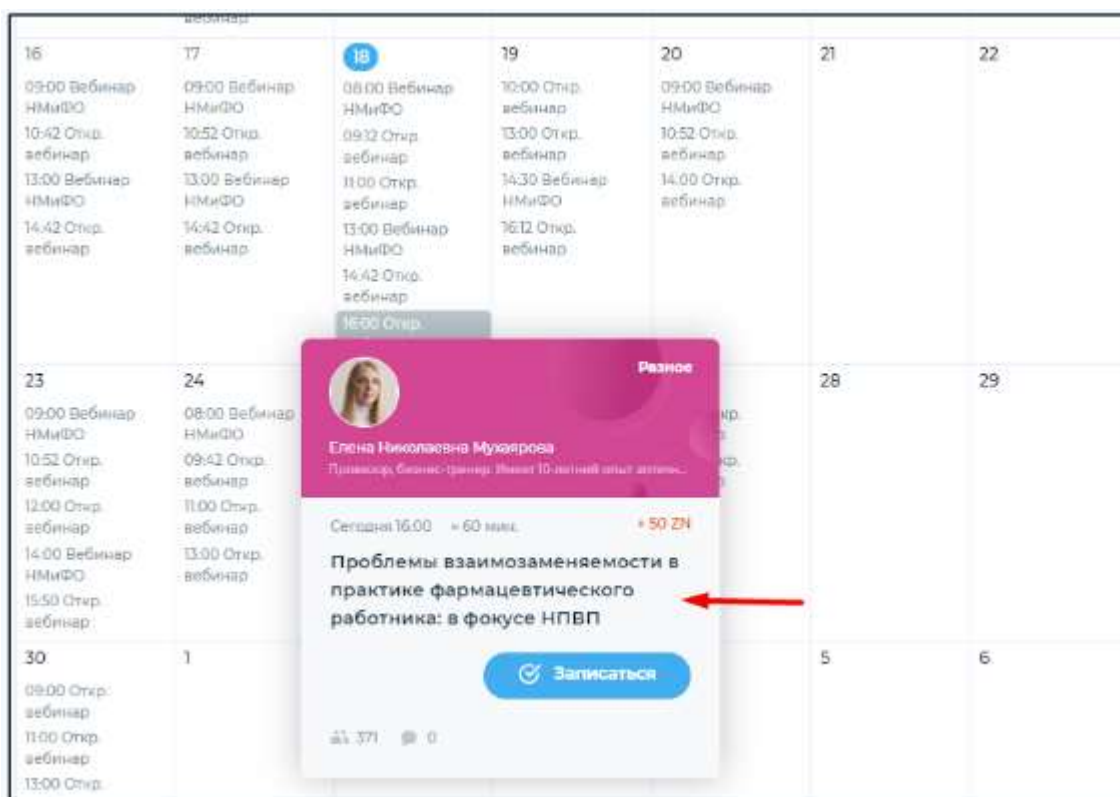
вебинар

| 16 | 17 | 18 | 19 | 20 | 21 | 22 |
|---|---|---|---|---|---|---|
| 09:00 Вебинар НМиФО<br>10:42 Откр. вебинар<br>13:00 Вебинар НМиФО<br>14:42 Откр. вебинар | 09:00 Вебинар НМиФО<br>10:52 Откр. вебинар<br>13:00 Вебинар НМиФО<br>14:42 Откр. вебинар | 08:00 Вебинар НМиФО<br>09:12 Откр. вебинар<br>11:00 Откр. вебинар<br>13:00 Вебинар НМиФО<br>14:42 Откр. вебинар<br>16:00 Откр. | 10:00 Откр. вебинар<br>13:00 Откр. вебинар<br>14:30 Вебинар НМиФО<br>16:12 Откр. вебинар | 09:00 Вебинар НМиФО<br>10:52 Откр. вебинар<br>14:00 Откр. вебинар | | |
| 23 | 24 | | | | 28 | 29 |
| 09:00 Вебинар НМиФО<br>10:52 Откр. вебинар<br>12:00 Откр. вебинар<br>14:00 Вебинар НМиФО<br>15:50 Откр. вебинар | 08:00 Вебинар НМиФО<br>09:42 Откр. вебинар<br>11:00 Откр. вебинар<br>13:00 Откр. вебинар | | | кр.<br>кр. | | |
| 30 | 1 | | | | 5 | 6 |
| 09:00 Откр. вебинар<br>11:00 Откр. вебинар<br>13:00 Откр. | | | | | | |

Разное

Елена Николаевна Мухаярова

Провизор, бизнес-тренер. Имеет 10-летний опыт аптечн...

Сегодня 16:00 ~60 мин. +50 ZN

Проблемы взаимозаменяемости в практике фармацевтического работника: в фокусе НПВП

Записаться

371 0